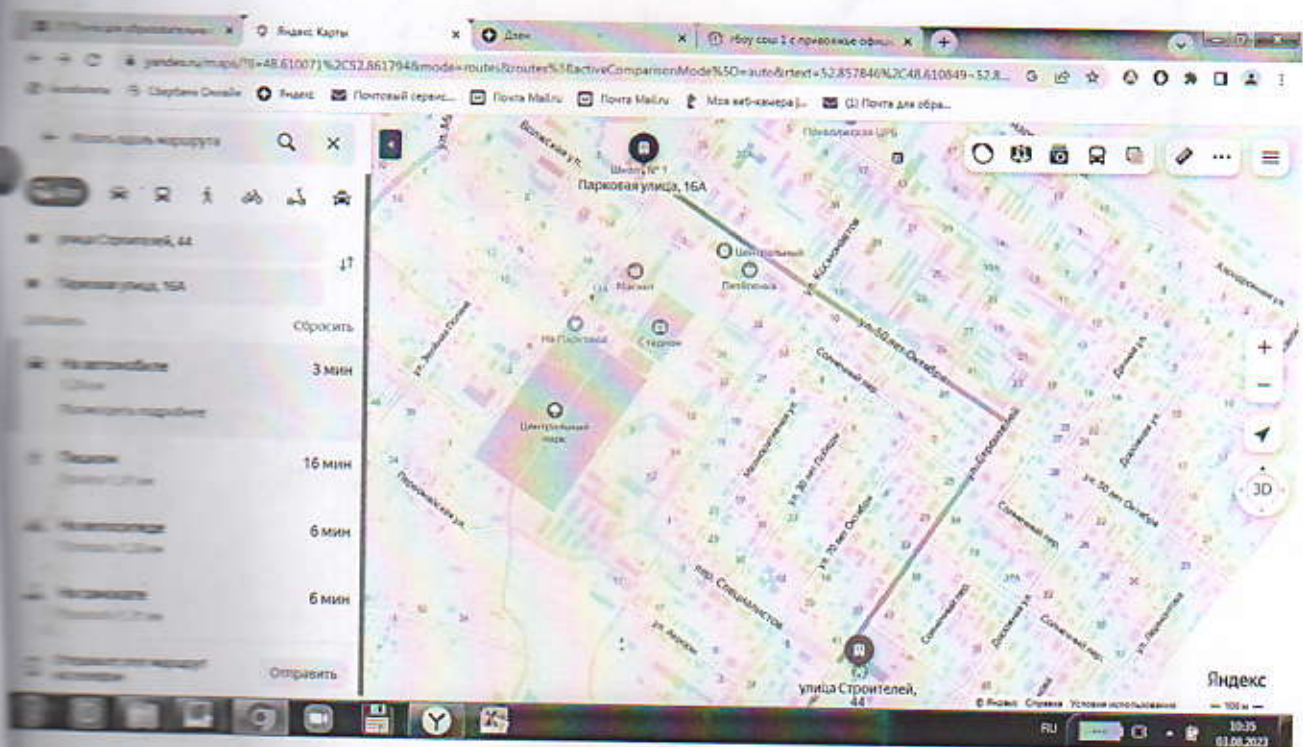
Яндекс Карты
Дзен
Сброс
Сбросить
3 мин
16 мин
6 мин
6 мин
Отправить
Парковая улица, 16А
Школа № 1
Центральный
Пятёрочка
Магнит
Стадион
На Парковой
Центральный парк
ул. 50 лет Октября
Солнечный пер.
ул. 30 лет Победы
ул. 70 лет Октября
пер. Специалистов
Волжская ул.
ул. Космонавтов
Гагарина ул.
Полевая ул.
Садовая ул.
ул. Горького
улица Строителей, 44
Яндекс
3D
RU
10:35
03.08.2023